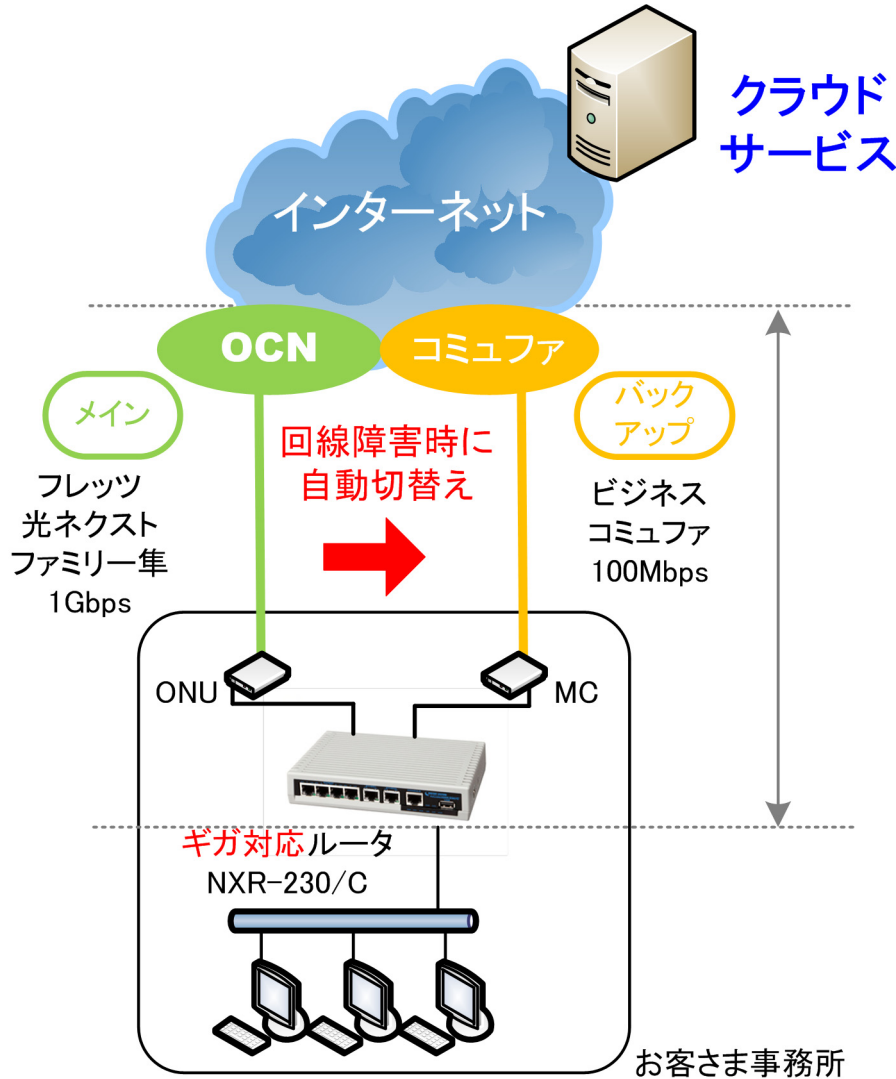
クラウド
サービス

インターネット

OCN

コミュファ

メイン

回線障害時に
自動切替え

バック
アップ

フレッツ
光ネクスト
ファミリー隼
1Gbps

ビジネス
コミュファ
100Mbps

ONU

MC

ギガ対応ルータ
NXR-230/C

お客さま事務所